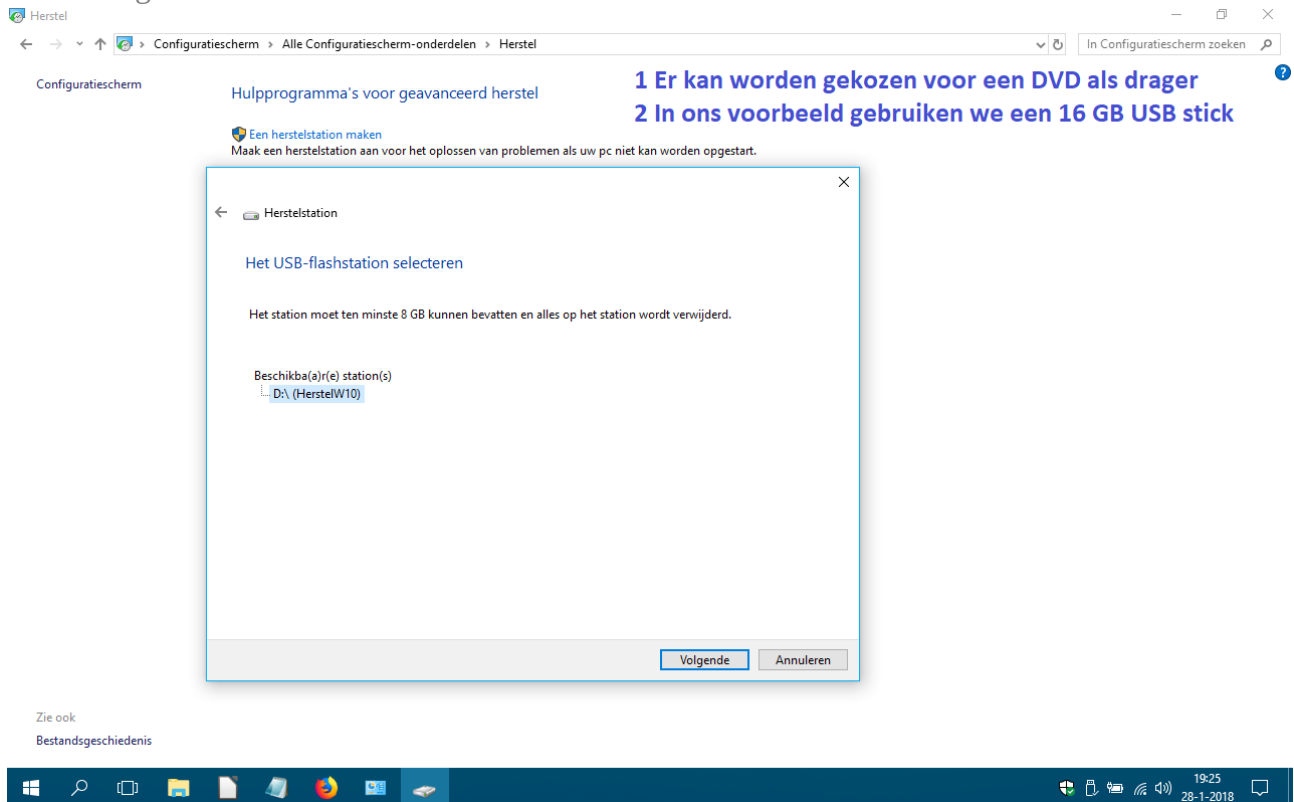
Herstel

Configuratiescherm › Alle Configuratiescherm-onderdelen › Herstel

In Configuratiescherm zoeken

Configuratiescherm

Hulpprogramma's voor geavanceerd herstel

1 Er kan worden gekozen voor een DVD als drager
2 In ons voorbeeld gebruiken we een 16 GB USB stick

Een herstelstation maken
Maak een herstelstation aan voor het oplossen van problemen als uw pc niet kan worden opgestart.

Herstelstation

Het USB-flashstation selecteren

Het station moet ten minste 8 GB kunnen bevatten en alles op het station wordt verwijderd.

Beschikba(a)r(e) station(s)
D:\ (HerstelW10)

Volgende
Annuleren

Zie ook
Bestandsgeschiedenis

19:25
28-1-2018